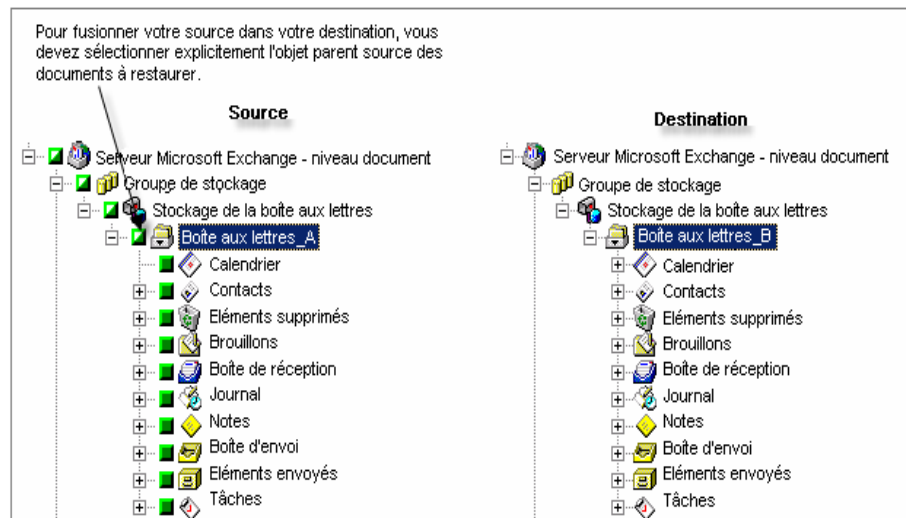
Pour fusionner votre source dans votre destination, vous devez sélectionner explicitement l'objet parent source des documents à restaurer.

Source

Serveur Microsoft Exchange - niveau document
Groupe de stockage
Stockage de la boîte aux lettres
Boîte aux lettres_A
Calendrier
Contacts
Eléments supprimés
Brouillons
Boîte de réception
Journal
Notes
Boîte d'envoi
Eléments envoyés
Tâches

Destination

Serveur Microsoft Exchange - niveau document
Groupe de stockage
Stockage de la boîte aux lettres
Boîte aux lettres_B
Calendrier
Contacts
Eléments supprimés
Brouillons
Boîte de réception
Journal
Notes
Boîte d'envoi
Eléments envoyés
Tâches